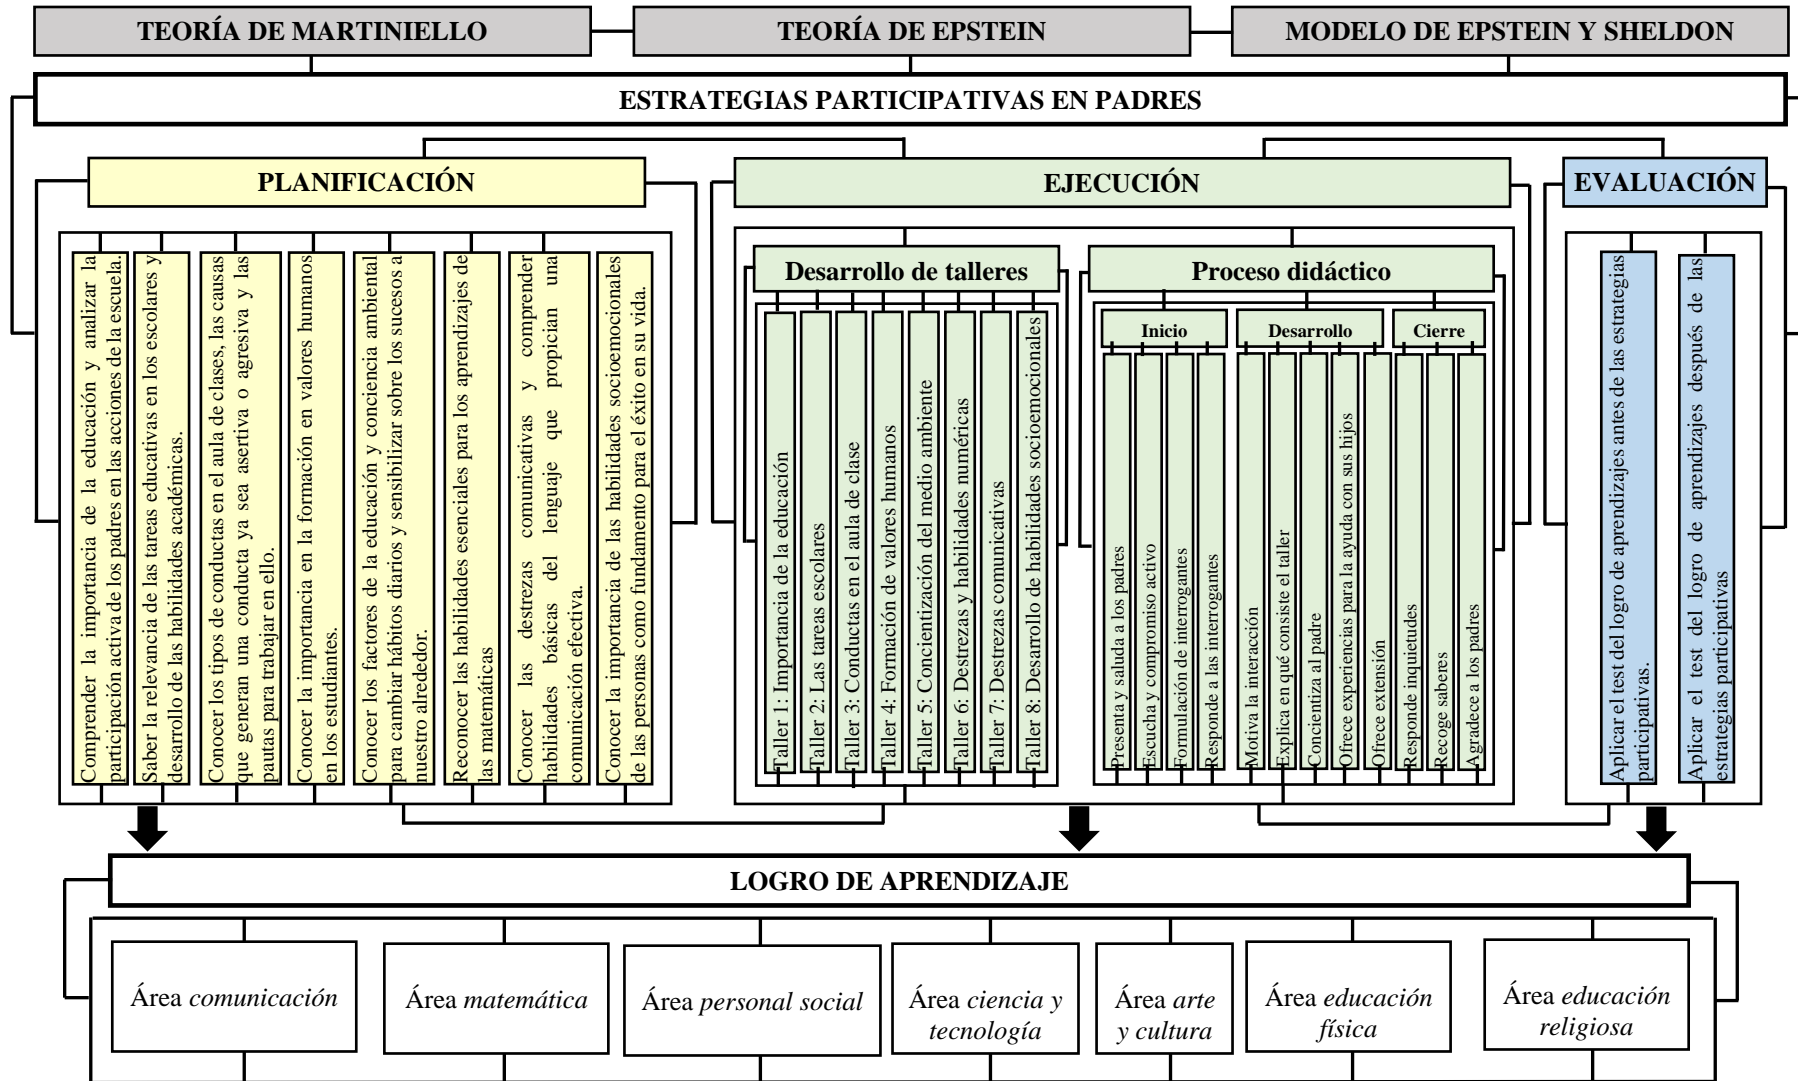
TEORÍA DE MARTINIELLO

TEORÍA DE EPSTEIN

MODELO DE EPSTEIN Y SHELDON

ESTRATEGIAS PARTICIPATIVAS EN PADRES

PLANIFICACIÓN

Comprender la importancia de la educación y analizar la participación activa de los padres en las acciones de la escuela.

Saber la relevancia de las tareas educativas en los escolares y desarrollo de las habilidades académicas.

Conocer los tipos de conductas en el aula de clases, las causas que generan una conducta ya sea asertiva o agresiva y las pautas para trabajar en ello.

Conocer la importancia en la formación en valores humanos en los estudiantes.

Conocer los factores de la educación y conciencia ambiental para cambiar hábitos diarios y sensibilizar sobre los sucesos a nuestro alrededor.

Reconocer las habilidades esenciales para los aprendizajes de las matemáticas

Conocer las destrezas comunicativas y comprender habilidades básicas del lenguaje que propician una comunicación efectiva.

Conocer la importancia de las habilidades socioemocionales de las personas como fundamento para el éxito en su vida.

EJECUCIÓN

Desarrollo de talleres

Taller 1: Importancia de la educación

Taller 2: Las tareas escolares

Taller 3: Conductas en el aula de clase

Taller 4: Formación de valores humanos

Taller 5: Concientización del medio ambiente

Taller 6: Destrezas y habilidades numéricas

Taller 7: Destrezas comunicativas

Taller 8: Desarrollo de habilidades socioemocionales

Proceso didáctico

Inicio

Presenta y saluda a los padres

Escucha y compromiso activo

Formulación de interrogantes

Responde a las interrogantes

Desarrollo

Motiva la interacción

Explica en qué consiste el taller

Concientiza al padre

Ofrece experiencias para la ayuda con sus hijos

Ofrece extensión

Cierre

Responde inquietudes

Recoge saberes

Agradece a los padres

EVALUACIÓN

Aplicar el test del logro de aprendizajes antes de las estrategias participativas.

Aplicar el test del logro de aprendizajes después de las estrategias participativas

LOGRO DE APRENDIZAJE

Área comunicación

Área matemática

Área personal social

Área ciencia y tecnología

Área arte y cultura

Área educación física

Área educación religiosa